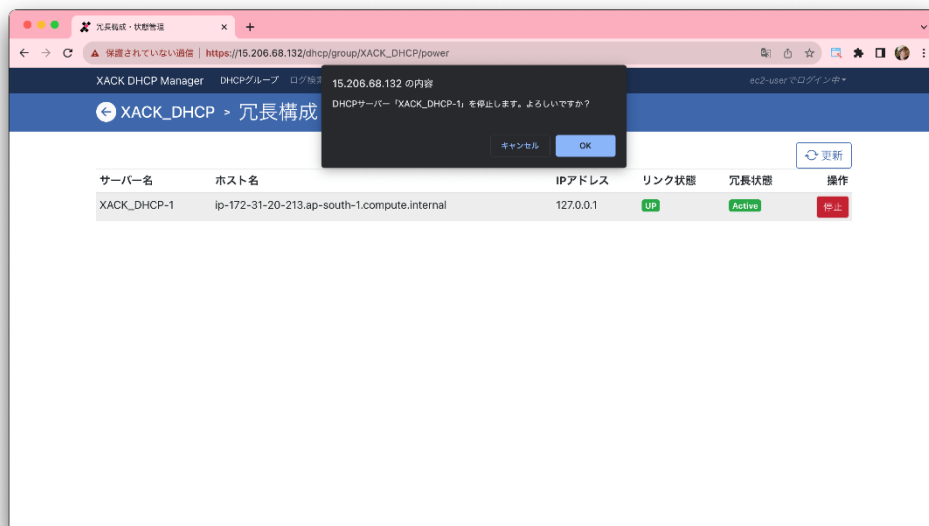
冗長構成・状態管理

保護されていない通信 | https://15.206.68.132/dhcp/group/XACK_DHCP/power

XACK DHCP Manager DHCPグループ ログ検索

ec2-userでログイン中

XACK_DHCP > 冗長構成

15.206.68.132 の内容

DHCPサーバー「XACK_DHCP-1」を停止します。よろしいですか？

キャンセル OK

更新

| サーバー名 | ホスト名 | IPアドレス | リンク状態 | 冗長状態 | 操作 |
|---|---|---|---|---|---|
| XACK_DHCP-1 | ip-172-31-20-213.ap-south-1.compute.internal | 127.0.0.1 | UP | Active | 停止 |